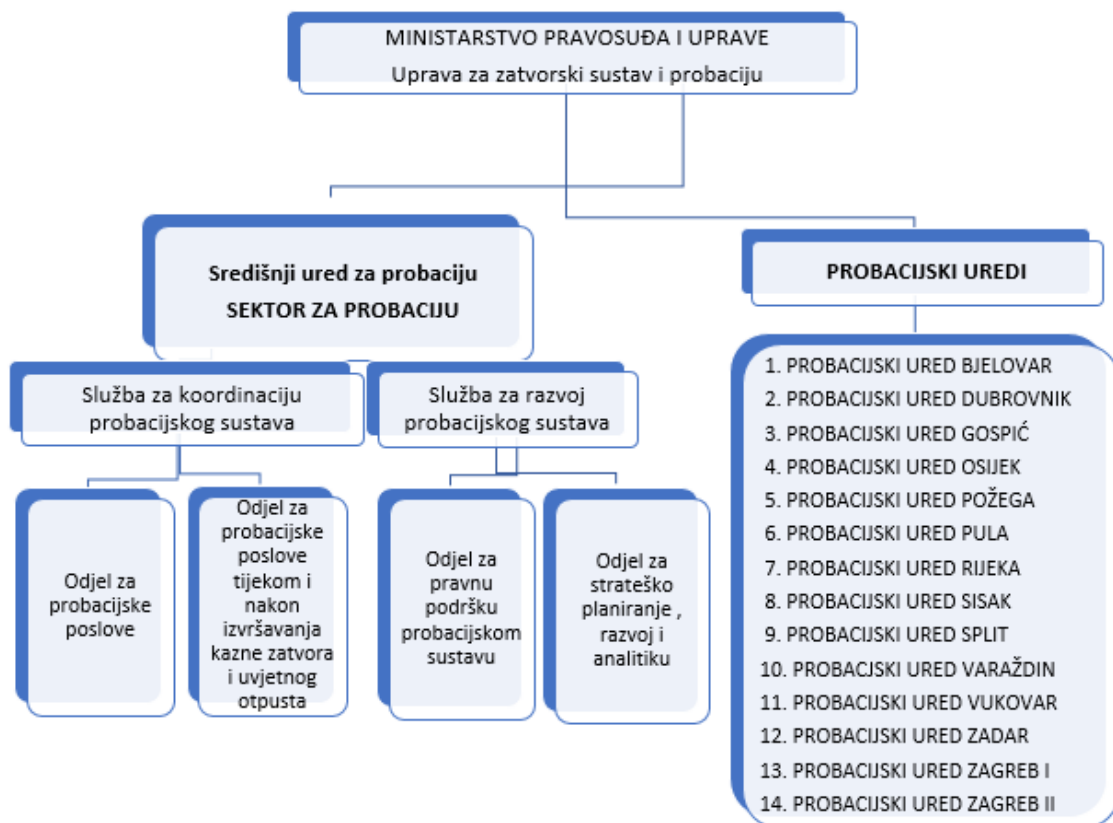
MINISTARSTVO PRAVOSUĐA I UPRAVE
Uprava za zatvorski sustav i probaciju

Središnji ured za probaciju
SEKTOR ZA PROBACIJU

PROBACIJSKI UREDI

Služba za koordinaciju probacijskog sustava

Služba za razvoj probacijskog sustava

Odjel za probacijske poslove

Odjel za probacijske poslove tijekom i nakon izvršavanja kazne zatvora i uvjetnog otpusta

Odjel za pravnu podršku probacijskom sustavu

Odjel za strateško planiranje , razvoj i analitiku

1. PROBACIJSKI URED BJELOVAR
2. PROBACIJSKI URED DUBROVNIK
3. PROBACIJSKI URED GOSPIĆ
4. PROBACIJSKI URED OSIJEK
5. PROBACIJSKI URED POŽEGA
6. PROBACIJSKI URED PULA
7. PROBACIJSKI URED RIJEKA
8. PROBACIJSKI URED SISAK
9. PROBACIJSKI URED SPLIT
10. PROBACIJSKI URED VARAŽDIN
11. PROBACIJSKI URED VUKOVAR
12. PROBACIJSKI URED ZADAR
13. PROBACIJSKI URED ZAGREB I
14. PROBACIJSKI URED ZAGREB II